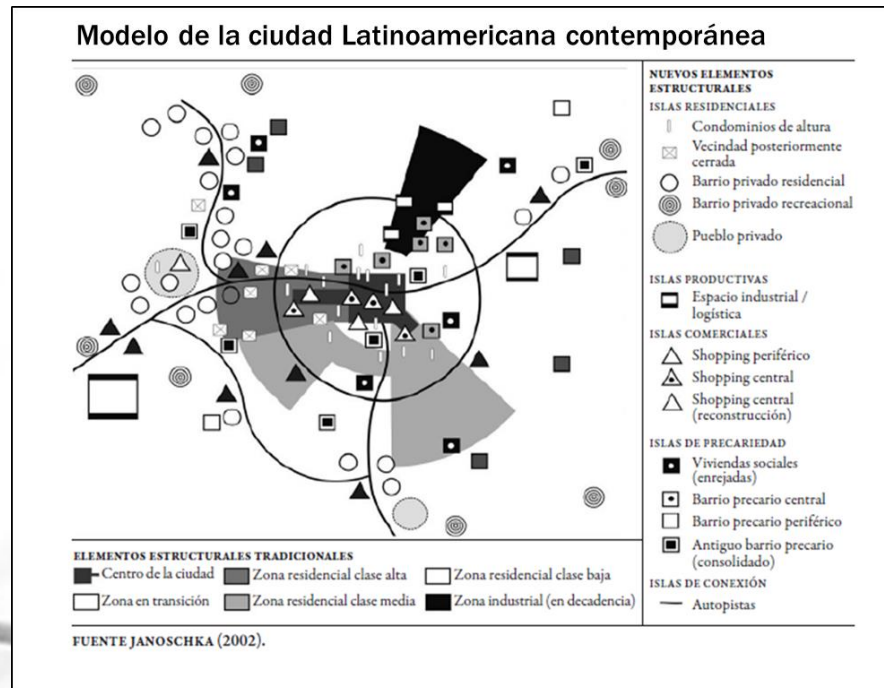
Modelo de la ciudad Latinoamericana contemporánea

NUEVOS ELEMENTOS ESTRUCTURALES
ISLAS RESIDENCIALES
Condominios de altura
Vecindad posteriormente cerrada
Barrio privado residencial
Barrio privado recreacional
Pueblo privado

ISLAS PRODUCTIVAS
Espacio industrial / logística
ISLAS COMERCIALES
Shopping periférico
Shopping central
Shopping central (reconstrucción)
ISLAS DE PRECARIEDAD
Viviendas sociales (enrejadas)
Barrio precario central
Barrio precario periférico
Antiguo barrio precario (consolidado)
ISLAS DE CONEXIÓN
Autopistas

ELEMENTOS ESTRUCTURALES TRADICIONALES
Centro de la ciudad
Zona residencial clase alta
Zona residencial clase baja
Zona en transición
Zona residencial clase media
Zona industrial (en decadencia)

FUENTE JANOSCHKA (2002).